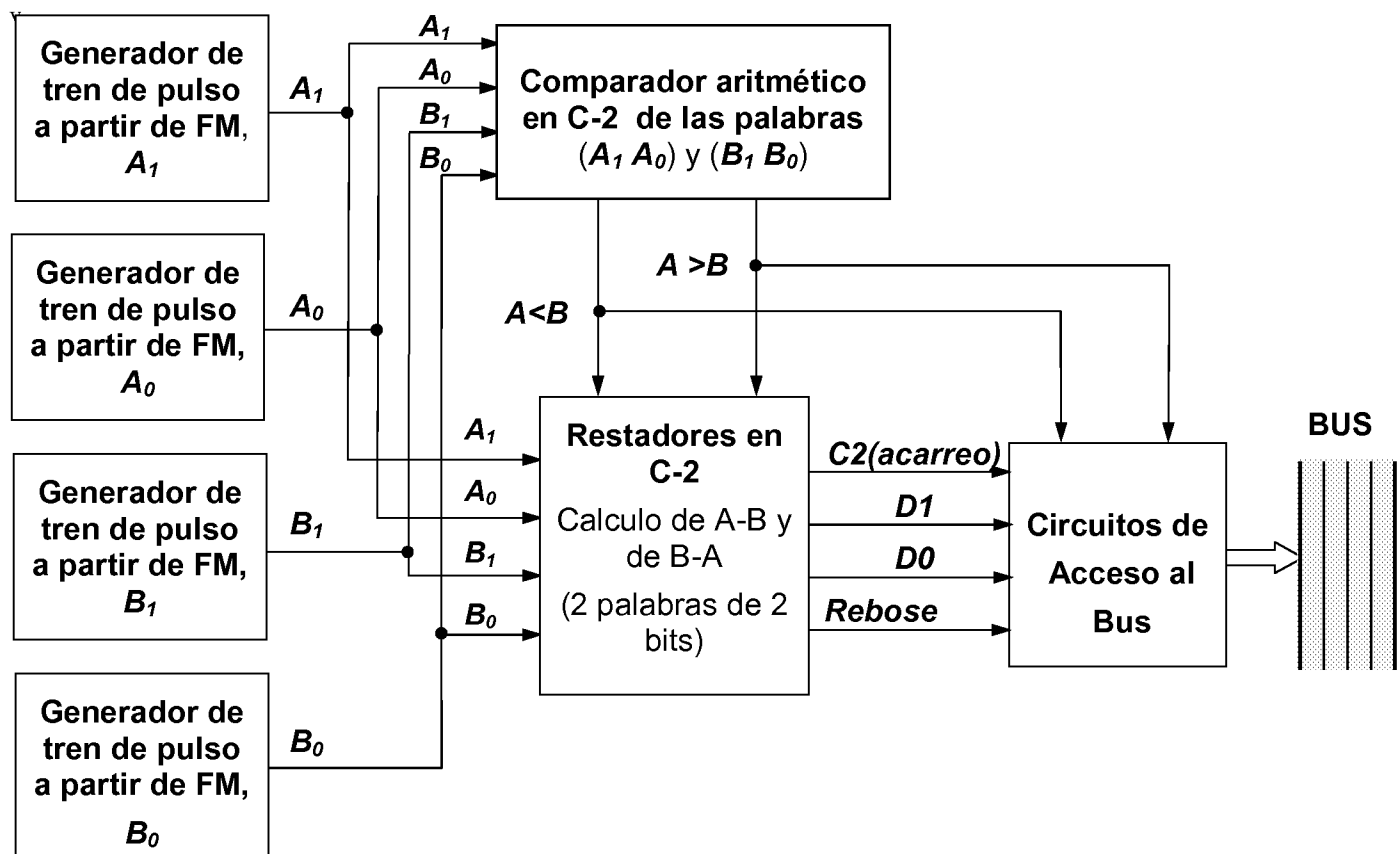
y

Generador de tren de pulso a partir de FM, $A_1$

$A_1$

$A_1$

$A_0$

$B_1$

$B_0$

Comparador aritmético en C-2 de las palabras ($A_1$ $A_0$) y ($B_1$ $B_0$)

Generador de tren de pulso a partir de FM, $A_0$

$A_0$

A >B

A<B

Generador de tren de pulso a partir de FM, $B_1$

$B_1$

Generador de tren de pulso a partir de FM, $B_0$

$B_0$

$A_1$

$A_0$

$B_1$

$B_0$

Restadores en C-2

Calculo de A-B y de B-A

(2 palabras de 2 bits)

C2(acarreo)

D1

D0

Rebose

Circuitos de Acceso al Bus

BUS